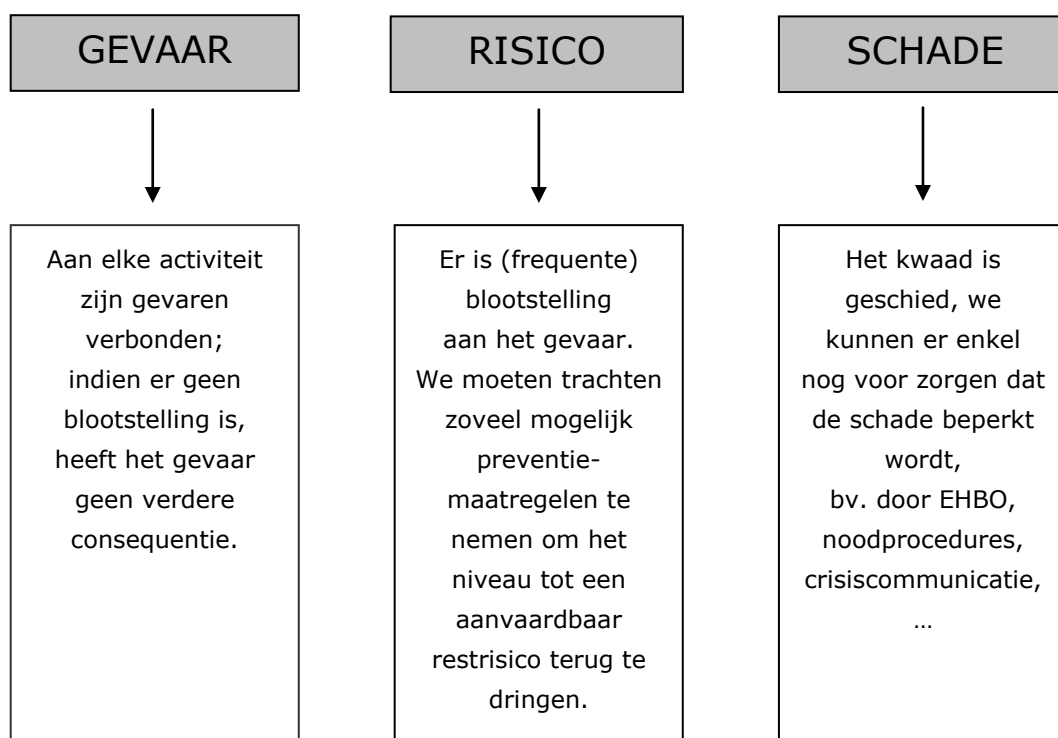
GEVAAR

Aan elke activiteit zijn gevaren verbonden; indien er geen blootstelling is, heeft het gevaar geen verdere consequentie.

RISICO

Er is (frequente) blootstelling aan het gevaar. We moeten trachten zoveel mogelijk preventiemaatregelen te nemen om het niveau tot een aanvaardbaar restrisico terug te dringen.

SCHADE

Het kwaad is geschied, we kunnen er enkel nog voor zorgen dat de schade beperkt wordt, bv. door EHBO, noodprocedures, crisiscommunicatie, …